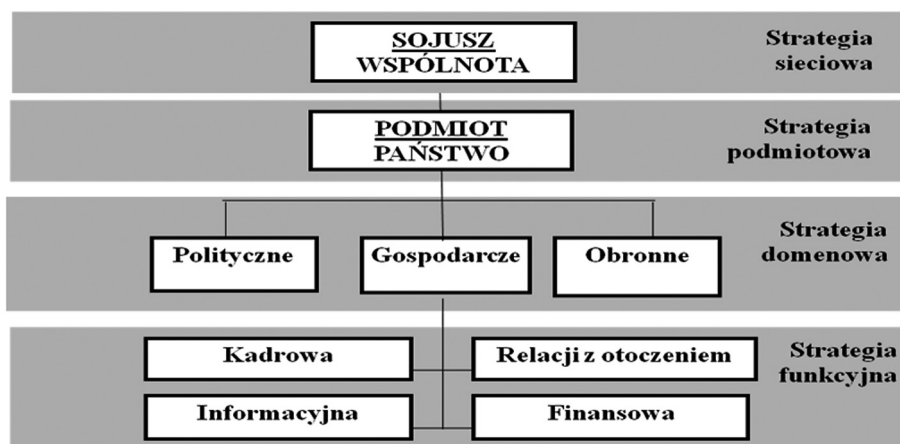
SOJUSZ
WSPÓLNOTA

Strategia sieciowa

PODMIOT
PAŃSTWO

Strategia podmiotowa

Polityczne

Gospodarcze

Obronne

Strategia domenowa

Kadrowa

Relacji z otoczeniem

Informacyjna

Finansowa

Strategia funkcyjna